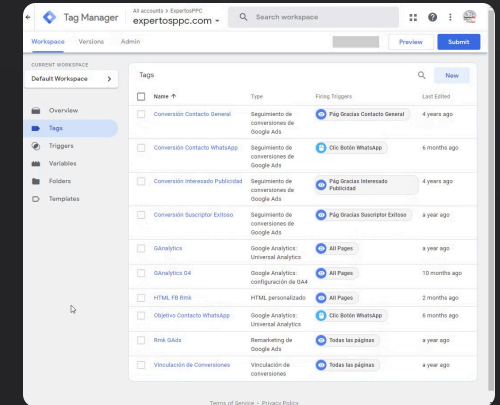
Tag Manager

All accounts > ExpertosPPC
expertosppc.com

Search workspace

Workspace Versions Admin

Preview Submit

CURRENT WORKSPACE
Default Workspace

Overview
Tags
Triggers
Variables
Folders
Templates

Tags

New

| Name ↑ | Type | Firing Triggers | Last Edited |
|---|---|---|---|
| Conversión Contacto General | Seguimiento de conversiones de Google Ads | Pág Gracias Contacto General | 4 years ago |
| Conversión Contacto WhatsApp | Seguimiento de conversiones de Google Ads | Clic Botón WhatsApp | 6 months ago |
| Conversión Interesado Publicidad | Seguimiento de conversiones de Google Ads | Pág Gracias Interesado Publicidad | 4 years ago |
| Conversión Suscriptor Exitoso | Seguimiento de conversiones de Google Ads | Pág Gracias Suscriptor Exitoso | a year ago |
| GAnalytics | Google Analytics: Universal Analytics | All Pages | a year ago |
| GAnalytics G4 | Google Analytics: configuración de GA4 | All Pages | 10 months ago |
| HTML FB Rmk | HTML personalizado | All Pages | 2 months ago |
| Objetivo Contacto WhatsApp | Google Analytics: Universal Analytics | Clic Botón WhatsApp | 6 months ago |
| Rmk GAds | Remarketing de Google Ads | Todas las páginas | a year ago |
| Vinculación de Conversiones | Vinculación de conversiones | Todas las páginas | a year ago |

Terms of Service · Privacy Policy